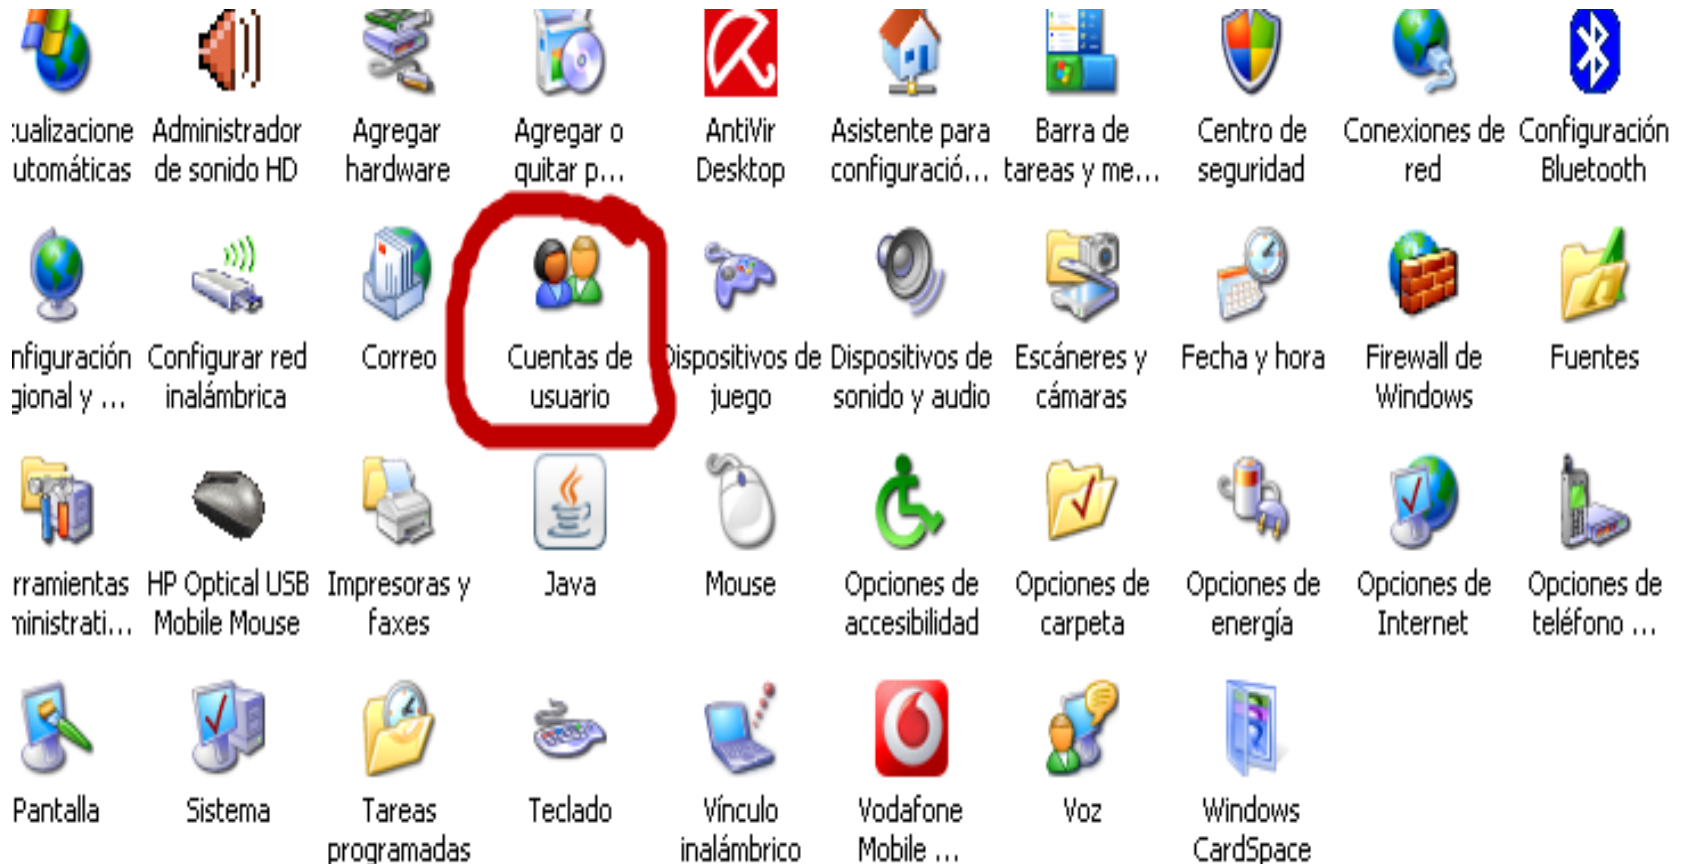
:ualizacione utomáticas

Administrador de sonido HD

Agregar hardware

Agregar o quitar p...

AntiVir Desktop

Asistente para configuració...

Barra de tareas y me...

Centro de seguridad

Conexiones de red

Configuración Bluetooth

nfiguración gional y ...

Configurar red inalámbrica

Correo

Cuentas de usuario

ispositivos de juego

Dispositivos de sonido y audio

Escáneres y cámaras

Fecha y hora

Firewall de Windows

Fuentes

rramientas ninistrati...

HP Optical USB Mobile Mouse

Impresoras y faxes

Java

Mouse

Opciones de accesibilidad

Opciones de carpeta

Opciones de energía

Opciones de Internet

Opciones de teléfono ...

Pantalla

Sistema

Tareas programadas

Teclado

Vínculo inalámbrico

Vodafone Mobile ...

Voz

Windows CardSpace